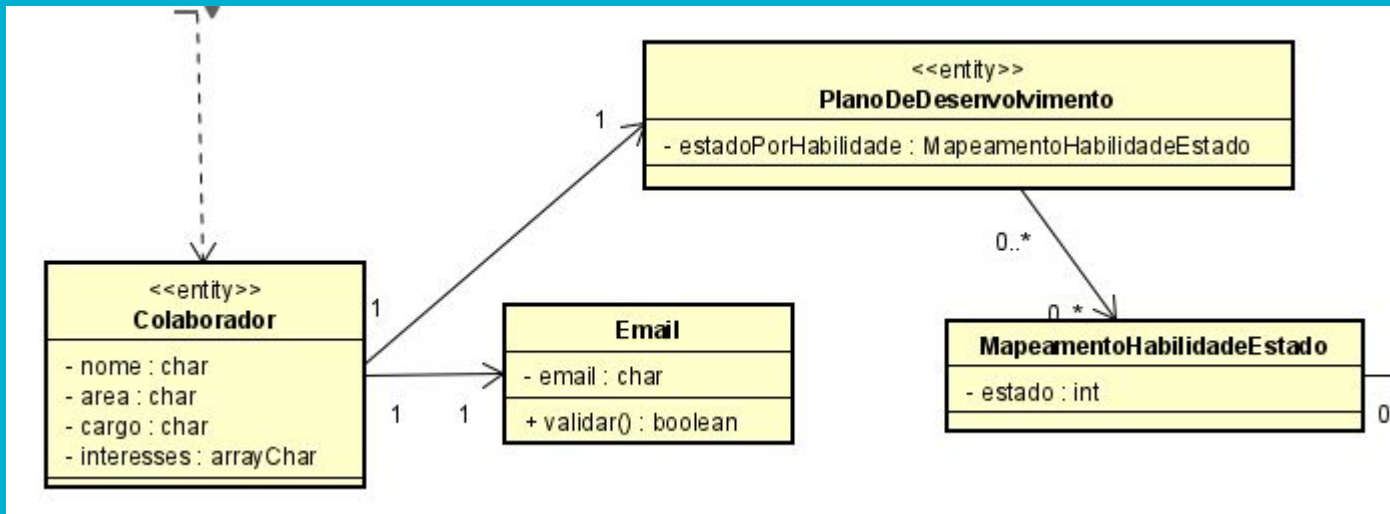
<<entity>>
PlanoDeDesenvolvimento

- estadoPorHabilidade : MapeamentoHabilidadeEstado

1

0..*

0..*

<<entity>>
Colaborador

- nome : char
- area : char
- cargo : char
- interesses : arrayChar

1

1

1

Email

- email : char

+ validar() : boolean

MapeamentoHabilidadeEstado

- estado : int

0